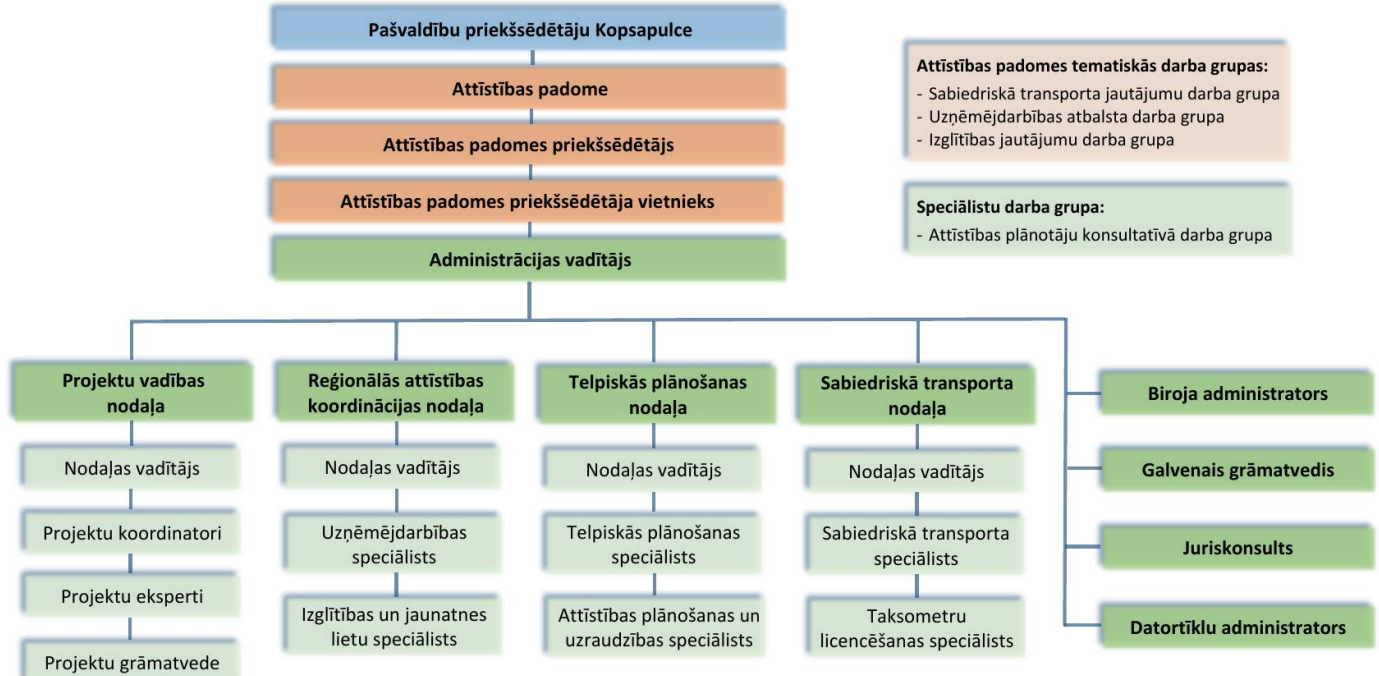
Pašvaldību priekšsēdētāju Kopsapulce

Attīstības padome

Attīstības padomes priekšsēdētājs

Attīstības padomes priekšsēdētāja vietnieks

Administrācijas vadītājs

Attīstības padomes tematiskās darba grupas:
- Sabiedriskā transporta jautājumu darba grupa
- Uzņēmējdarbības atbalsta darba grupa
- Izglītības jautājumu darba grupa

Speciālistu darba grupa:
- Attīstības plānotāju konsultatīvā darba grupa

Projektu vadības nodaļa
Nodaļas vadītājs
Projektu koordinatori
Projektu eksperti
Projektu grāmatvede

Reģionālās attīstības koordinācijas nodaļa
Nodaļas vadītājs
Uzņēmējdarbības speciālists
Izglītības un jaunatnes lietu speciālists

Telpiskās plānošanas nodaļa
Nodaļas vadītājs
Telpiskās plānošanas speciālists
Attīstības plānošanas un uzraudzības speciālists

Sabiedriskā transporta nodaļa
Nodaļas vadītājs
Sabiedriskā transporta speciālists
Taksometru licencēšanas speciālists

Biroja administrators
Galvenais grāmatvedis
Juriskonsults
Datortīklu administrators